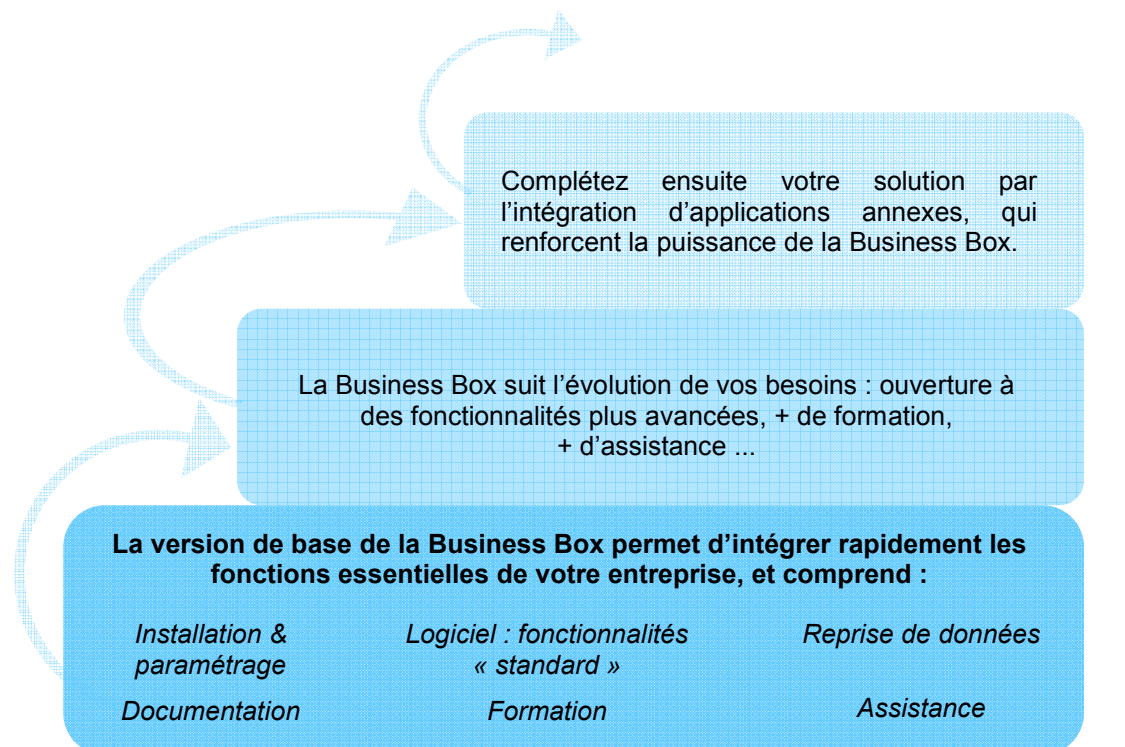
Complétez ensuite votre solution par l'intégration d'applications annexes, qui renforcent la puissance de la Business Box.

La Business Box suit l'évolution de vos besoins : ouverture à des fonctionnalités plus avancées, + de formation, + d'assistance ...

**La version de base de la Business Box permet d'intégrer rapidement les fonctions essentielles de votre entreprise, et comprend :**

*Installation & paramétrage*

*Logiciel : fonctionnalités « standard »*

*Reprise de données*

*Documentation*

*Formation*

*Assistance*